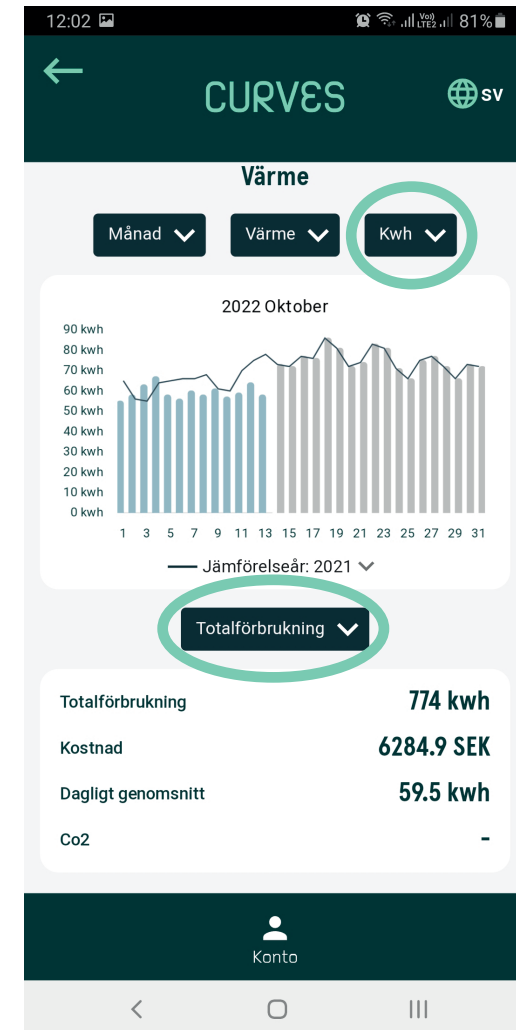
12:02 81%

CURVES

SV

Värme

Månad Värme Kwh

2022 Oktober

90 kwh
80 kwh
70 kwh
60 kwh
50 kwh
40 kwh
30 kwh
20 kwh
10 kwh
0 kwh

1 3 5 7 9 11 13 15 17 19 21 23 25 27 29 31

Jämförelseår: 2021

Totalförbrukning

| | |
|---|---|
| Totalförbrukning | 774 kwh |
| Kostnad | 6284.9 SEK |
| Dagligt genomsnitt | 59.5 kwh |
| Co2 | - |

Konto